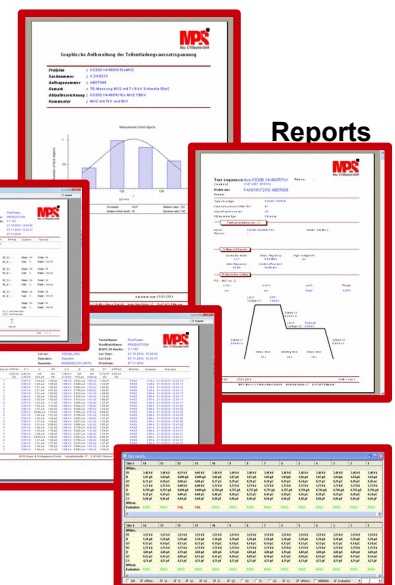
Graphische Aufbereitung der Teilentladungsmessergebnisse

Prüfplan

Sachnummer

Auftragsnummer

Gerät

Reports

Test sequence

Order no.

Test results

PASS

PASS

PASS

PASS

PASS

PASS

PASS

PASS

PASS

FAIL